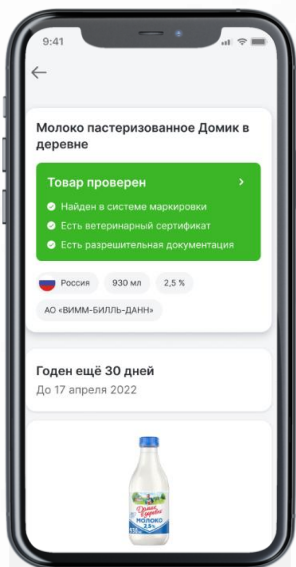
9:41

←

Молоко пастеризованное Домик в деревне

Товар проверен >

Найден в системе маркировки

Есть ветеринарный сертификат

Есть разрешительная документация

Россия 930 мл 2,5 %

АО «ВИММ-БИЛЛЬ-ДАНН»

Годен ещё 30 дней

До 17 апреля 2022

Домик в деревне

МОЛОКО

2,5%